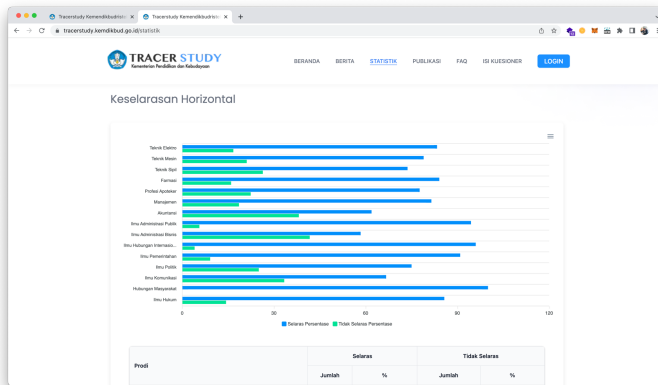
Tracerstudy Kemendikbudristek
Tracerstudy Kemendikbudristek
tracerstudy.kemdikbud.go.id/statistik

TRACER STUDY
Kementerian Pendidikan dan Kebudayaan

BERANDA BERITA STATISTIK PUBLIKASI FAQ ISI KUESIONER LOGIN

Keselarasan Horizontal

Teknik Elektro
Teknik Mesin
Teknik Sipil
Farmasi
Profesi Apoteker
Manajemen
Akuntansi
Ilmu Administrasi Publik
Ilmu Administrasi Bisnis
Ilmu Hubungan Internasio...
Ilmu Pemerintahan
Ilmu Politik
Ilmu Komunikasi
Hubungan Masyarakat
Ilmu Hukum

0 30 60 90 120

Selaras Persentase Tidak Selaras Persentase

| Prodi | Selaras | | Tidak Selaras | |
|---|---|---|---|---|
| | Jumlah | % | Jumlah | % |